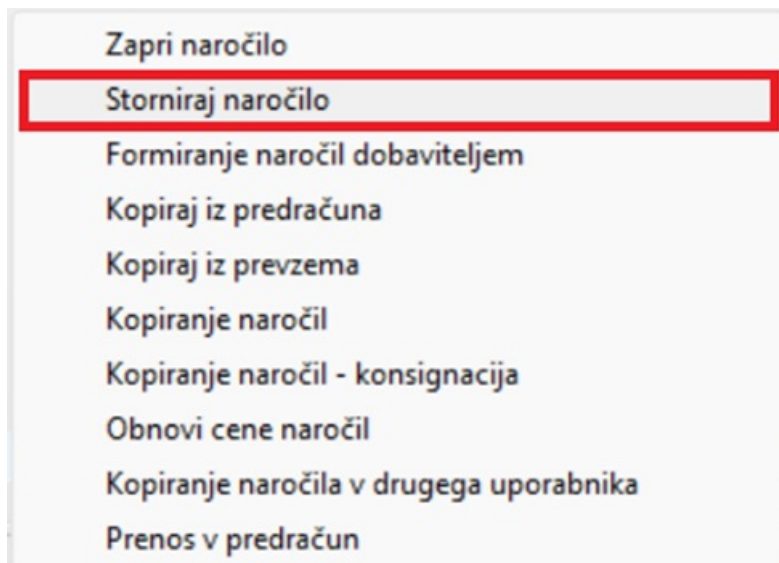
Zapri naročilo
Storniraj naročilo
Formiranje naročil dobaviteljem
Kopiraj iz predračuna
Kopiraj iz prevzema
Kopiranje naročil
Kopiranje naročil - konsignacija
Obnovi cene naročil
Kopiranje naročila v drugega uporabnika
Prenos v predračun